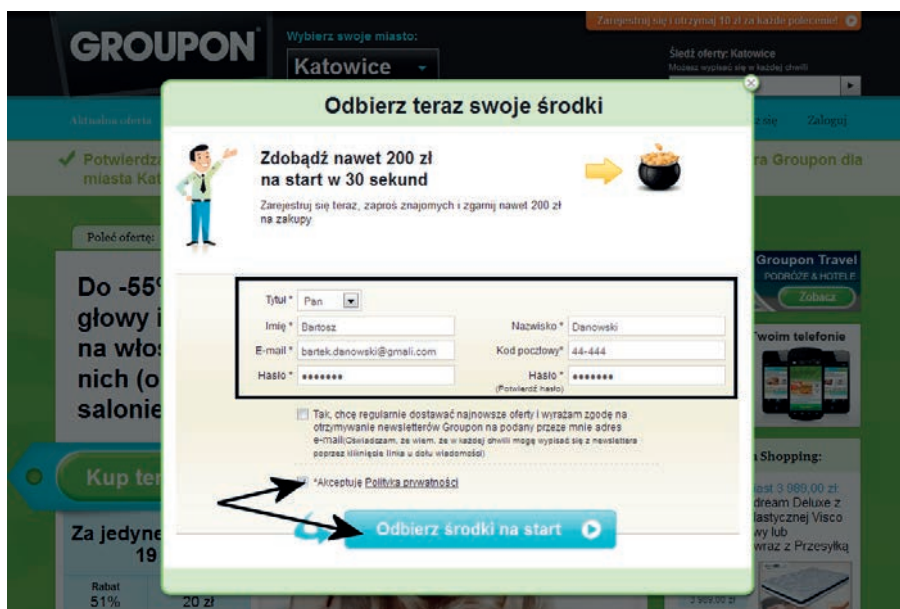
GROUPON

Wybierz swoje miasto:

Katowice

Zarejestruj się i otrzymaj 10 zł za każde polecenie!

Śledź oferty: Katowice

Możesz wypisać się w każdej chwili

Aktualna oferta

Zaloguj

Potwierdź

miasta Kat

ra Groupon dla

Poleć ofertę:

Do -55

głowy i

na włos

nich (o

salonie

Kup te

Za jedyne

19

Rabat

51%

20 zł

Groupon Travel

PODRÓŻE & HOTELE

Zobacz

twoim telefonie

Shopping:

ast 3 989,00 zł

dream Deluxe z

lastycznej Visco

wy lub

wraz z Przesyłką

Odbierz teraz swoje środki

Zdobądź nawet 200 zł na start w 30 sekund

Zarejestruj się teraz, zaproś znajomych i zgarnij nawet 200 zł na zakupy

Tytuł * Pan

Imię * Bartosz

Nazwisko * Danowski

E-mail * bartek.danowski@gmail.com

Kod pocztowy* 44-444

Hasło * •••••••

Hasło * •••••••

(Potwierdź hasło)

Tak, chcę regularnie dostawać najnowsze oferty i wyrażam zgodę na otrzymywanie newsletterów Groupon na podany przeze mnie adres e-mail(Oświadczam, że wiem, że w każdej chwili mogę wypisać się z newslettera poprzez kliknięcie linku u dołu wiadomości)

*Akceptuję Polityka prywatności

Odbierz środki na start